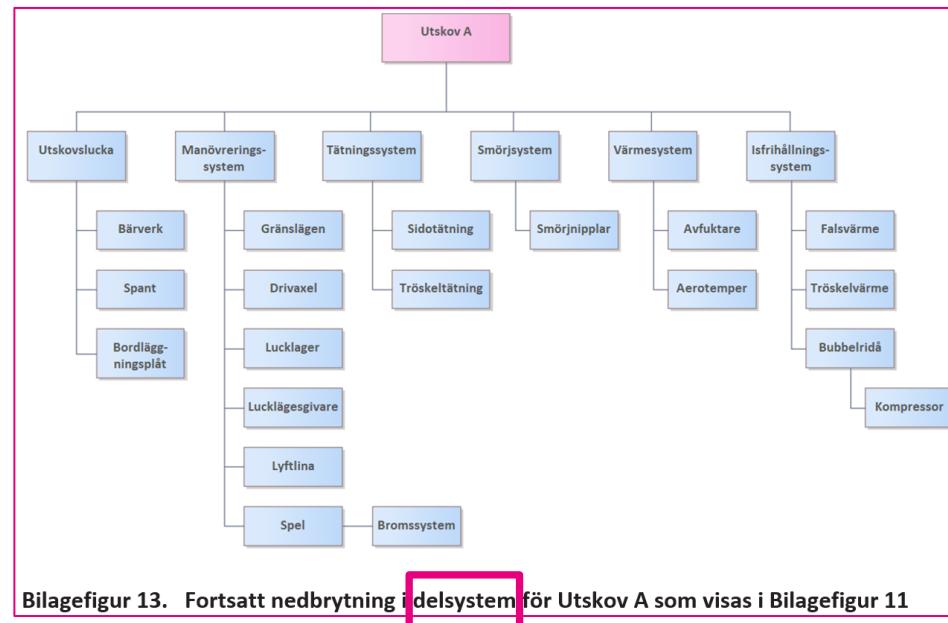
Utskov A

Utskovslucka

Bärverk

Spant

Bordläggningsplåt

Manövreringssystem

Gränslägen

Drivaxel

Lucklager

Lucklägesgivare

Lyftlina

Spel

Bromssystem

Tätningssystem

Sidotätning

Tröskeltätning

Smörjsystem

Smörjnipplar

Värmesystem

Avfuktare

Aerotemper

Isfrihållningssystem

Falsvärme

Tröskelvärme

Bubbelridå

Kompressor

Bilagefigur 13. Fortsatt nedbrytning i delsystem för Utskov A som visas i Bilagefigur 11